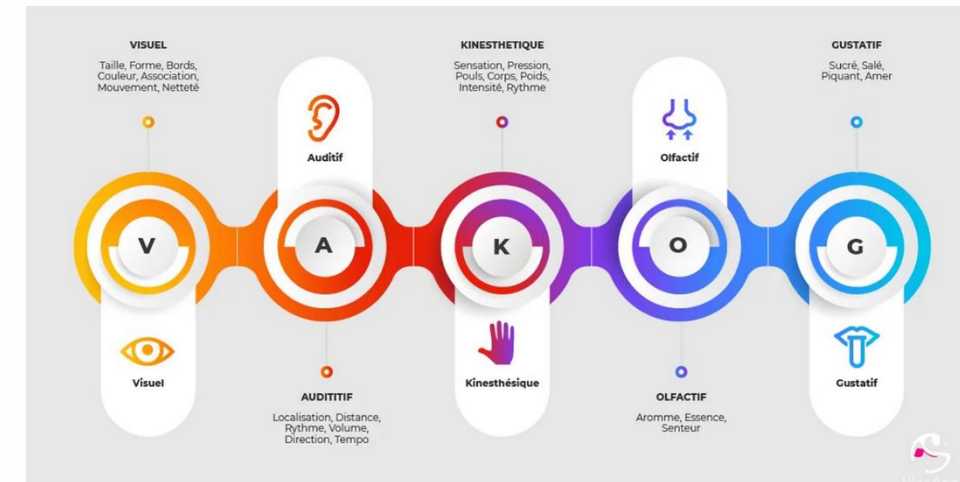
VISUEL

Taille, Forme, Bords, Couleur, Association, Mouvement, Netteté

Auditif

KINESTHETIQUE

Sensation, Pression, Pouls, Corps, Poids, Intensité, Rythme

Olfactif

GUSTATIF

Sucré, Salé, Piquant, Amer

V

A

K

O

G

Visuel

AUDITITIF

Localisation, Distance, Rythme, Volume, Direction, Tempo

Kinesthésique

OLFACTIF

Aromme, Essence, Senteur

Gustatif